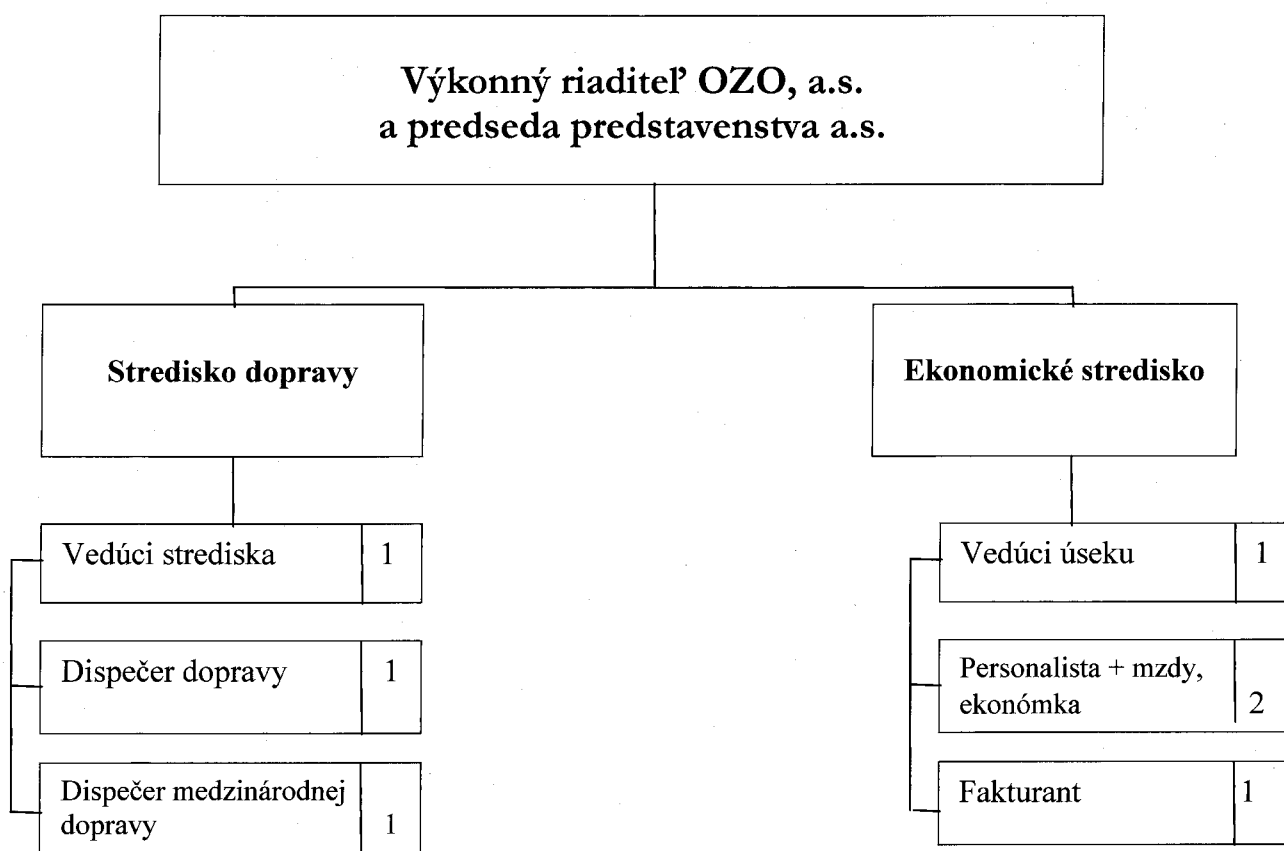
Výkonný riaditeľ OZO, a.s.
a predseda predstavenstva a.s.

Stredisko dopravy

Vedúci strediska 1

Dispečer dopravy 1

Dispečer medzinárodnej dopravy 1

Ekonomické stredisko

Vedúci úseku 1

Personalista + mzdy, ekonómka 2

Fakturant 1